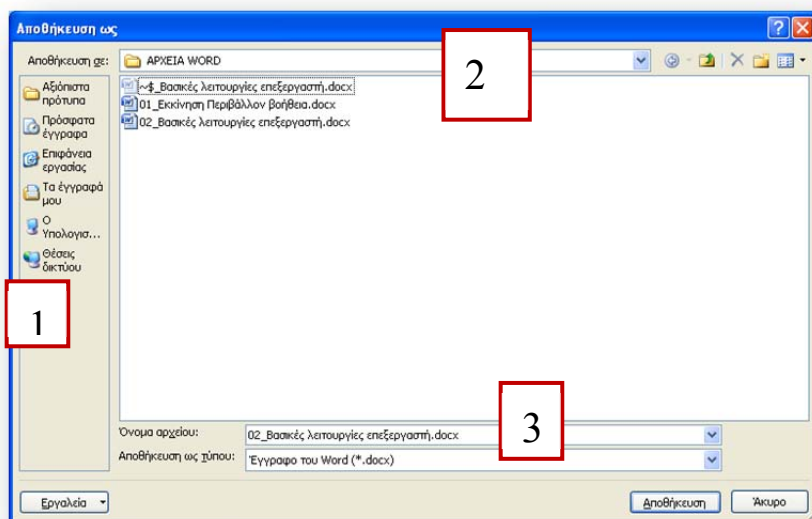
Αποθήκευση ως

Αποθήκευση σε: ΑΡΧΕΙΑ WORD

2

Αξιόπιστα πρότυπα
Πρόσφατα έγγραφα
Επιφάνεια εργασίας
Τα έγγραφά μου
Ο Υπολογισ...
Θέσεις δικτύου

~$_Βασικές λειτουργίες επεξεργαστή.docx
01_Εκκίνηση Περιβάλλον βοήθεια.docx
02_Βασικές λειτουργίες επεξεργαστή.docx

1

3

Όνομα αρχείου: 02_Βασικές λειτουργίες επεξεργαστή.docx
Αποθήκευση ως τύπου: Έγγραφο του Word (*.docx)

Εργαλεία
Αποθήκευση
Άκυρο